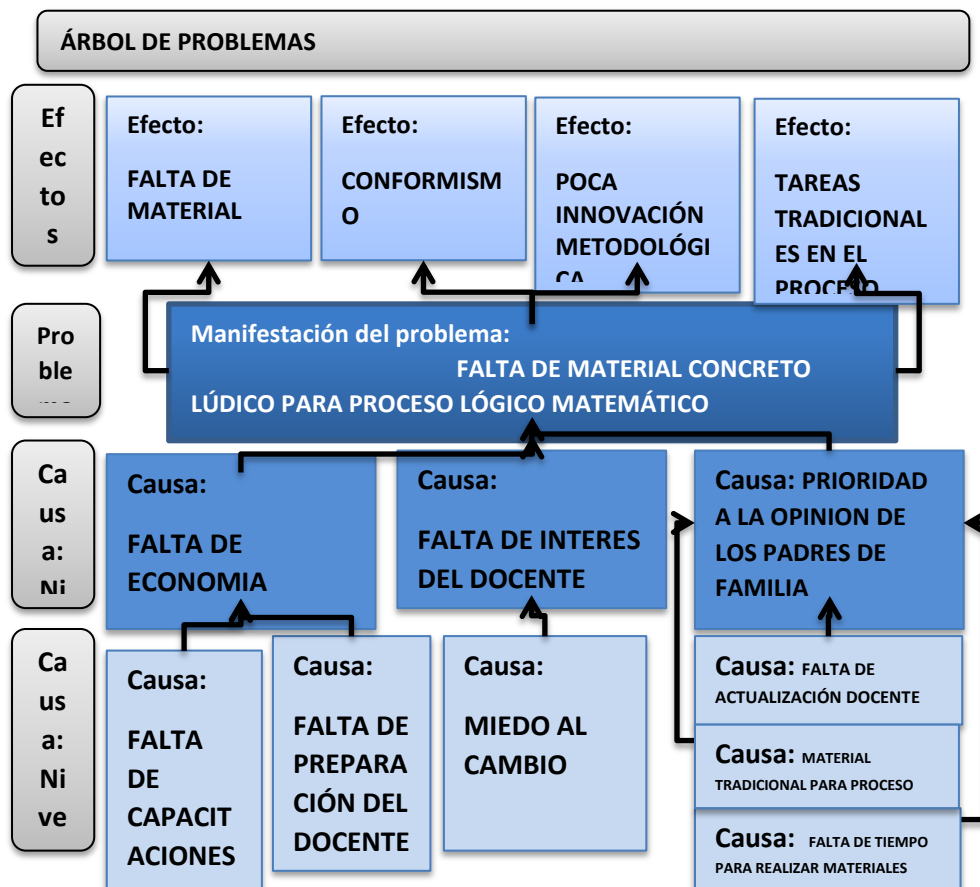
ÁRBOL DE PROBLEMAS

Efectos

Efecto:

FALTA DE MATERIAL

Efecto:

CONFORMISMO

Efecto:

POCA INNOVACIÓN METODOLÓGICA

Efecto:

TAREAS TRADICIONALES EN EL PROCESO

Proble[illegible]

Manifestación del problema:

FALTA DE MATERIAL CONCRETO LÚDICO PARA PROCESO LÓGICO MATEMÁTICO

Causa: Ni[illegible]

Causa:

FALTA DE ECONOMIA

Causa:

FALTA DE INTERES DEL DOCENTE

Causa: PRIORIDAD A LA OPINION DE LOS PADRES DE FAMILIA

Causa: Nive

Causa:

FALTA DE CAPACITACIONES

Causa:

FALTA DE PREPARACIÓN DEL DOCENTE

Causa:

MIEDO AL CAMBIO

Causa: FALTA DE ACTUALIZACIÓN DOCENTE

Causa: MATERIAL TRADICIONAL PARA PROCESO

Causa: FALTA DE TIEMPO PARA REALIZAR MATERIALES